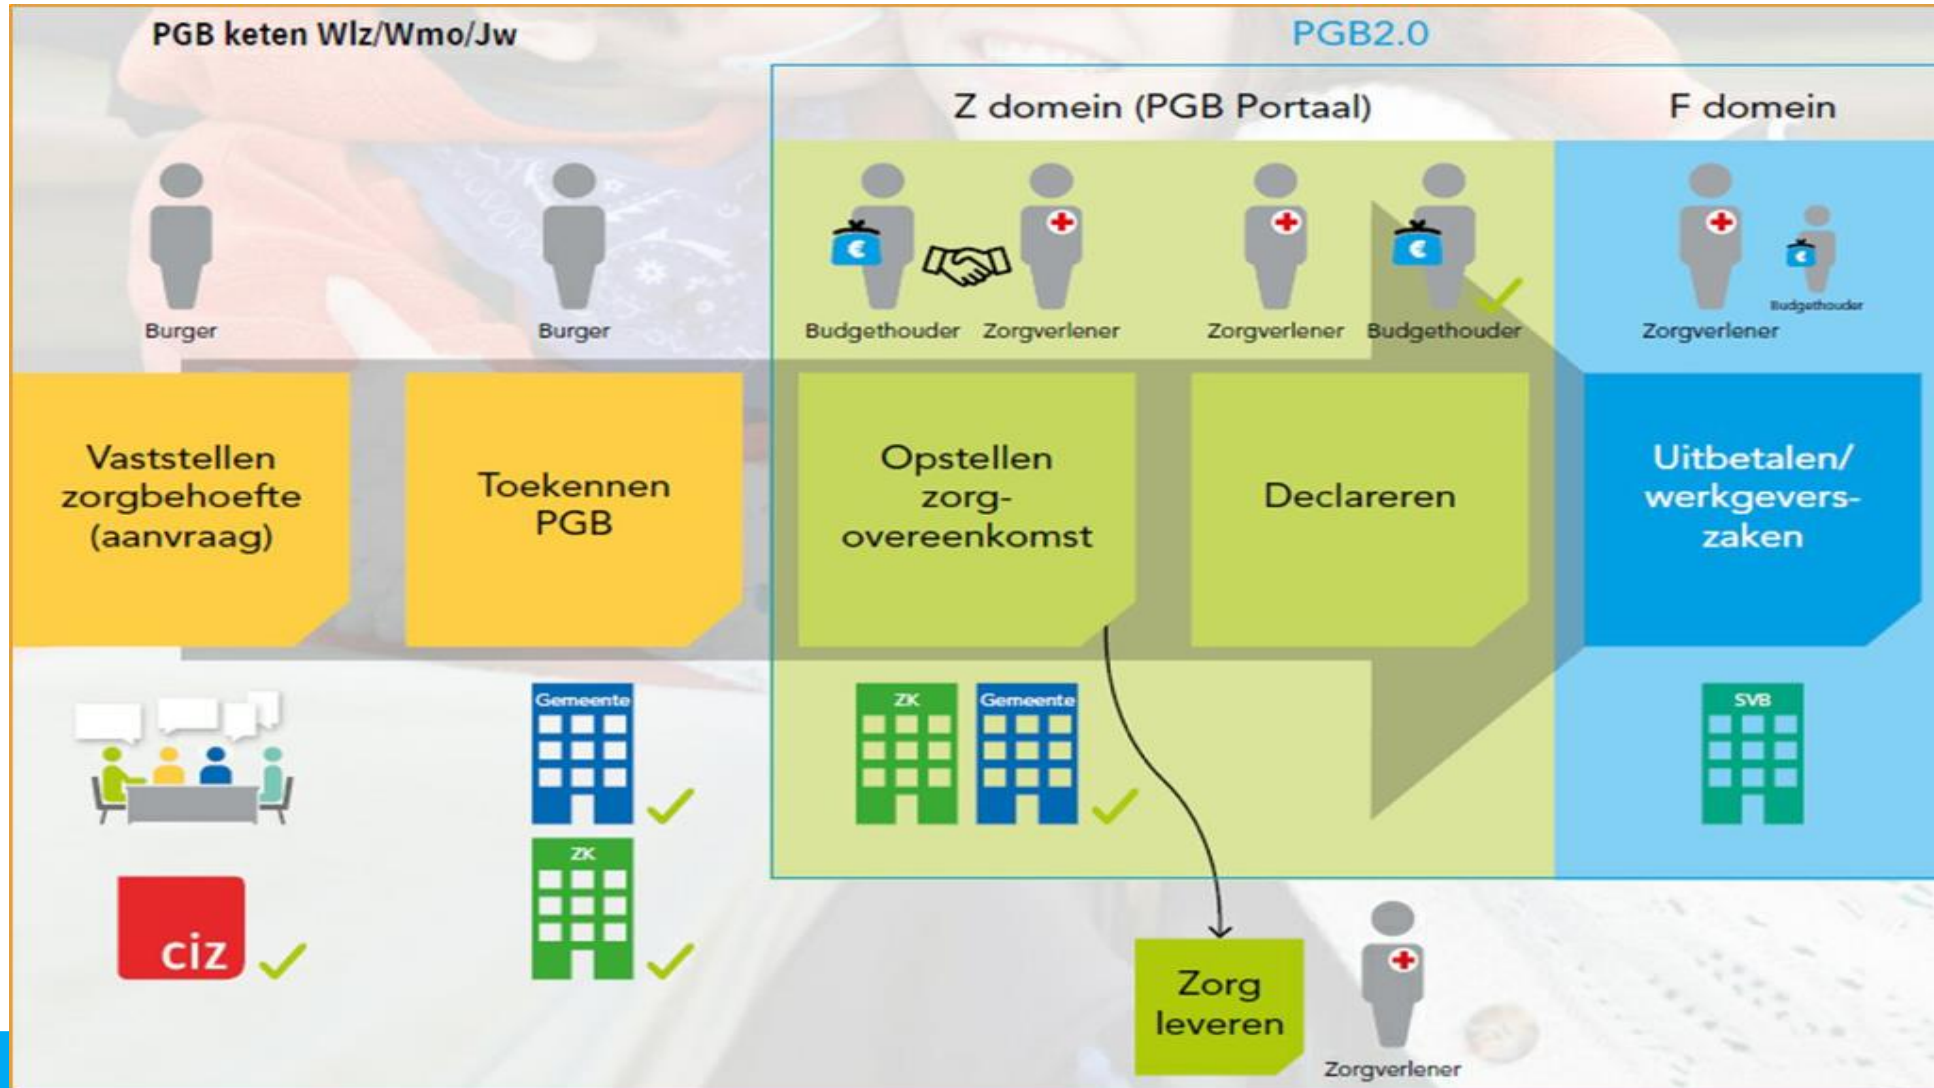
PGB keten Wlz/Wmo/Jw

PGB2.0

Z domein (PGB Portaal)

F domein

Burger

Burger

Budgethouder Zorgverlener

Zorgverlener Budgethouder

Zorgverlener

Budgethouder

Vaststellen zorgbehoefte (aanvraag)

Toekennen PGB

Opstellen zorg-overeenkomst

Declareren

Uitbetalen/ werkgevers-zaken

Gemeente

ZK

ZK

Gemeente

SVB

ciz

Zorg leveren

Zorgverlener